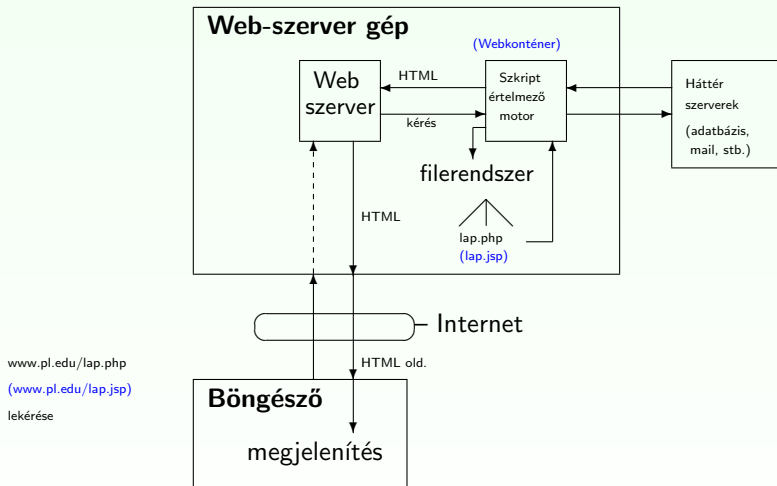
Web-szerver gép

(Webkonténer)

Web szerver

HTML

kérés

Szkript értelmező motor

Háttér szerverek (adatbázis, mail, stb.)

filerendszer

HTML

lap.php
(lap.jsp)

Internet

www.pl.edu/lap.php
(www.pl.edu/lap.jsp)
lekérése

HTML old.

Böngésző

megjelenítés